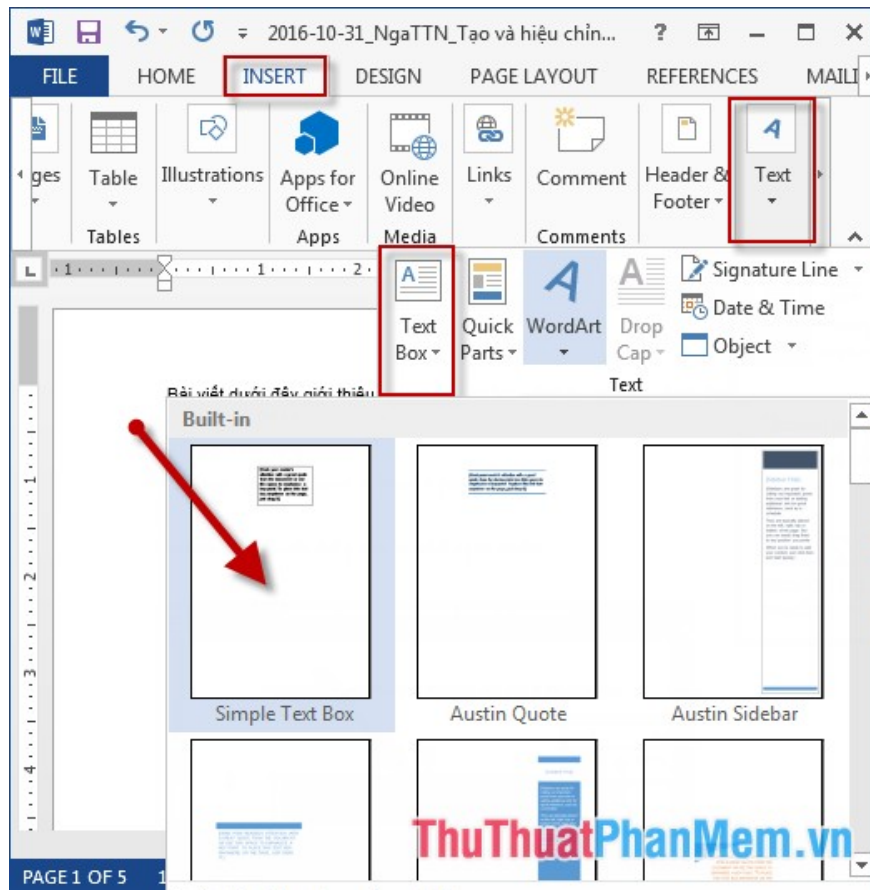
2016-10-31_NgaTTN_Tạo và hiệu chỉn... ? ×

FILE HOME INSERT DESIGN PAGE LAYOUT REFERENCES MAILI

ges Table Illustrations Apps for Office Online Video Links Comment Header & Footer Text

Tables Apps Media Comments

Text Box Quick Parts WordArt Drop Cap Signature Line Date & Time Object

Text

Bài viết dưới đây giới thiệu

Built-in

Simple Text Box Austin Quote Austin Sidebar

PAGE 1 OF 5

ThuThuatPhanMem.vn